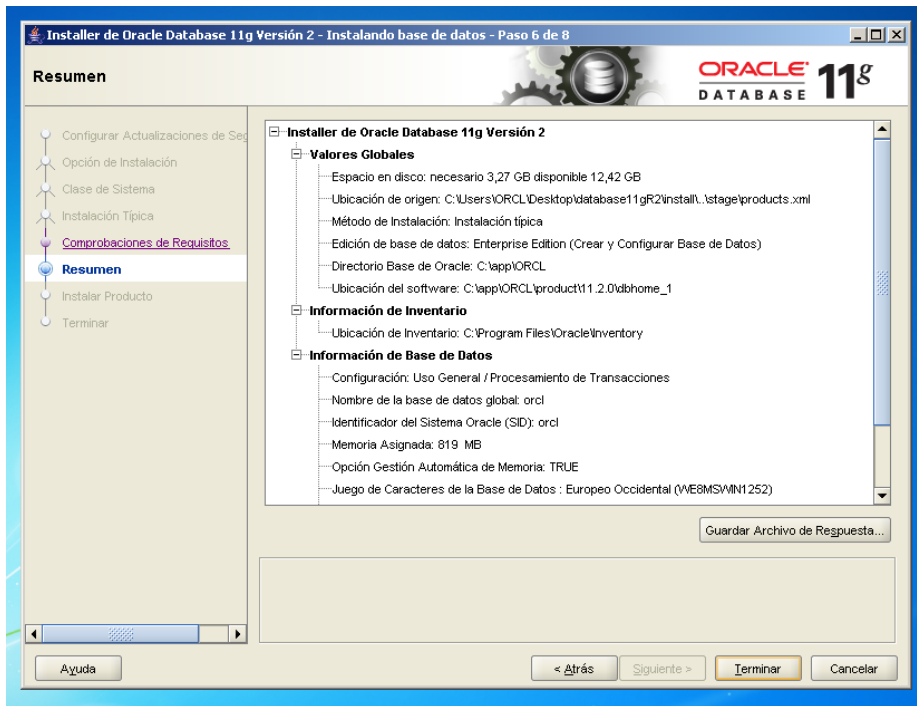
Installer de Oracle Database 11g Versión 2 - Instalando base de datos - Paso 6 de 8

Resumen

ORACLE DATABASE 11g

Configurar Actualizaciones de Seg
Opción de Instalación
Clase de Sistema
Instalación Típica
Comprobaciones de Requisitos
Resumen
Instalar Producto
Terminar

Installer de Oracle Database 11g Versión 2
Valores Globales
Espacio en disco: necesario 3,27 GB disponible 12,42 GB
Ubicación de origen: C:\Users\ORCL\Desktop\database11gR2\install\..\stage\products.xml
Método de Instalación: Instalación típica
Edición de base de datos: Enterprise Edition (Crear y Configurar Base de Datos)
Directorio Base de Oracle: C:\app\ORCL
Ubicación del software: C:\app\ORCL\product\11.2.0\dbhome_1
Información de Inventario
Ubicación de Inventario: C:\Program Files\Oracle\Inventory
Información de Base de Datos
Configuración: Uso General / Procesamiento de Transacciones
Nombre de la base de datos global: orcl
Identificador del Sistema Oracle (SID): orcl
Memoria Asignada: 819 MB
Opción Gestión Automática de Memoria: TRUE
Juego de Caracteres de la Base de Datos : Europeo Occidental (WE8MSWIN1252)

Guardar Archivo de Respuesta...

Ayuda
< Atrás
Siguiente >
Terminar
Cancelar